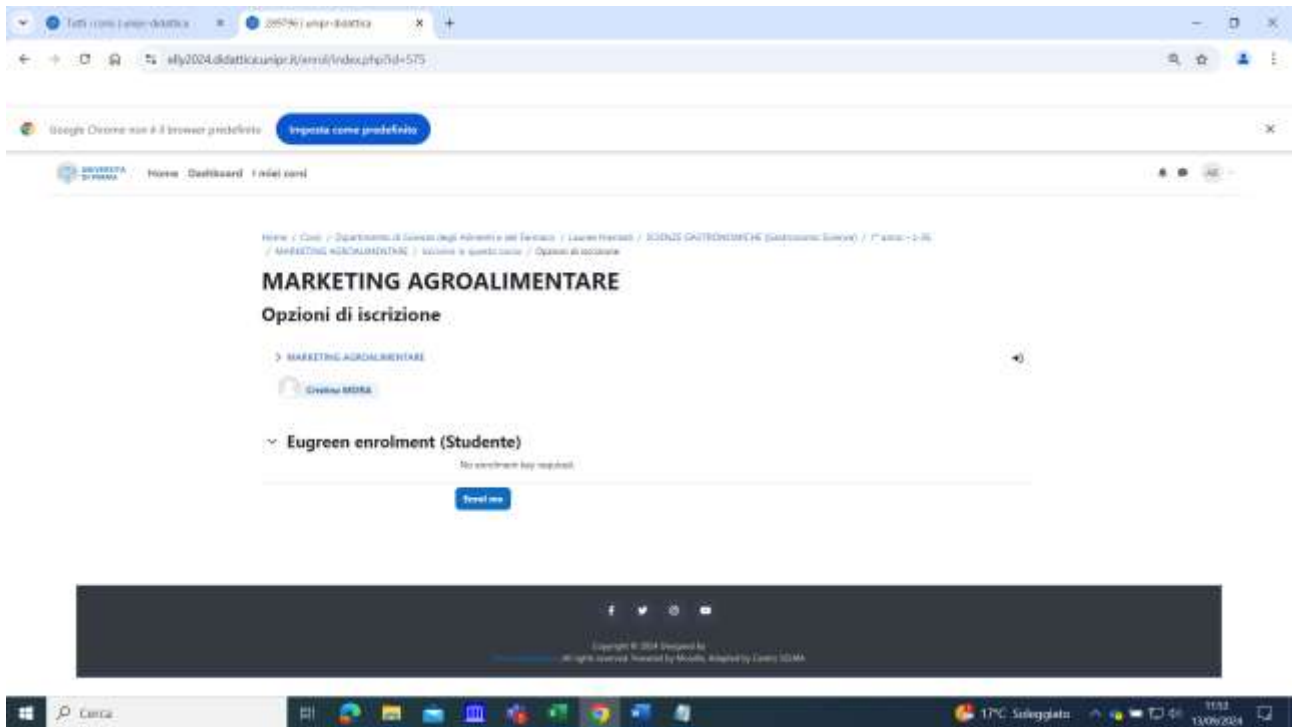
Tutti i corsi | unipr-didattica
285796 | unipr-didattica
elly2024.didattica.unipr.it/enrol/index.php?id=575

Google Chrome non è il browser predefinito
Imposta come predefinito

UNIVERSITÀ DI PARMA
Home Dashboard I miei corsi

Home / Corsi / Dipartimento di Scienze degli Alimenti e del Farmaco / Lauree triennali / SCIENZE GASTRONOMICHE (Gastronomic Science) / 1° anno - 2-36 / MARKETING AGROALIMENTARE / Iscrivimi in questo corso / Opzioni di iscrizione

MARKETING AGROALIMENTARE
Opzioni di iscrizione

MARKETING AGROALIMENTARE

Cristina MORA

Eugreen enrolment (Studente)
No enrolment key required.
Enrol me

Copyright © 2024 Designed by
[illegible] All rights reserved. Powered by Moodle. Adapted by Centro SELMA

Cerca
17°C Soleggiato
11:53
13/09/2024